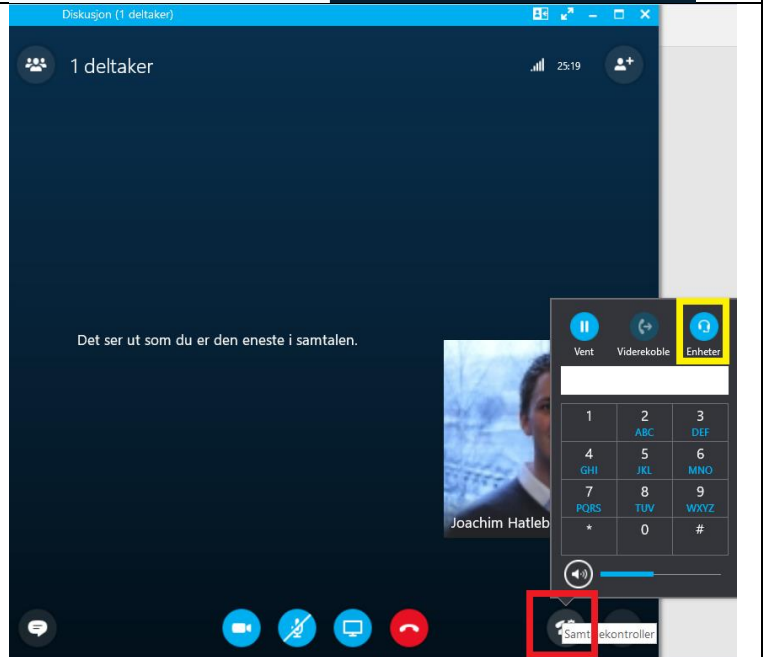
Diskusjon (1 deltaker)

1 deltaker

25:19

Det ser ut som du er den eneste i samtalen.

Joachim Hatleb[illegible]

Vent
Viderekoble
Enheter

| 1 | 2 ABC | 3 DEF |
|---|---|---|
| 4 GHI | 5 JKL | 6 MNO |
| 7 PQRS | 8 TUV | 9 WXYZ |
| * | 0 | # |

Samt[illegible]ekontroller